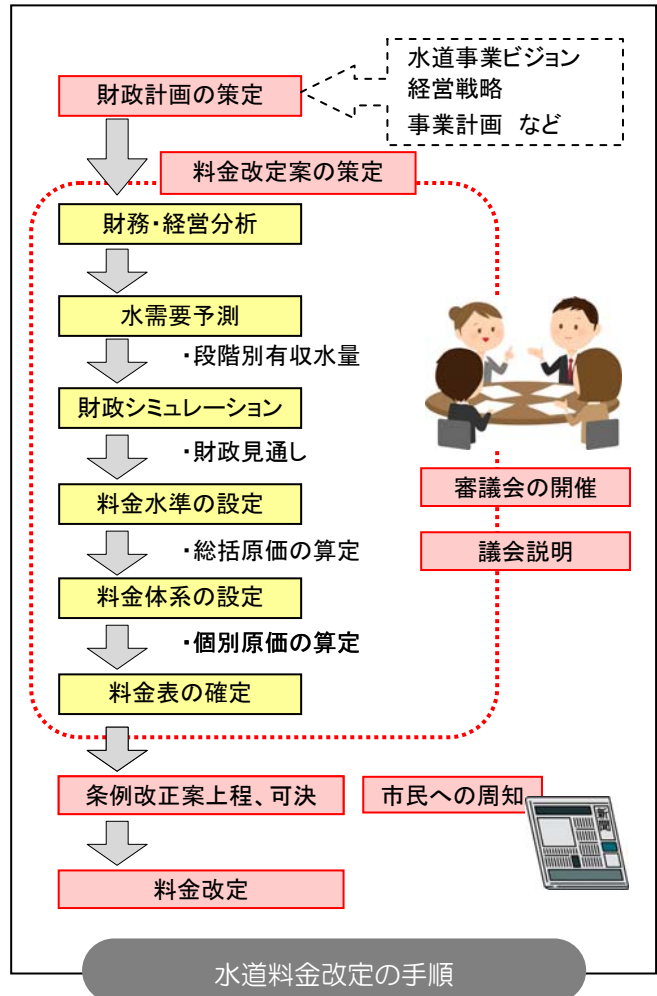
水道事業ビジョン
経営戦略
事業計画　など

財政計画の策定

料金改定案の策定

財務・経営分析

水需要予測

・段階別有収水量

財政シミュレーション

・財政見通し

料金水準の設定

・総括原価の算定

料金体系の設定

・個別原価の算定

料金表の確定

審議会の開催

議会説明

条例改正案上程、可決

市民への周知

新聞

料金改定

水道料金改定の手順